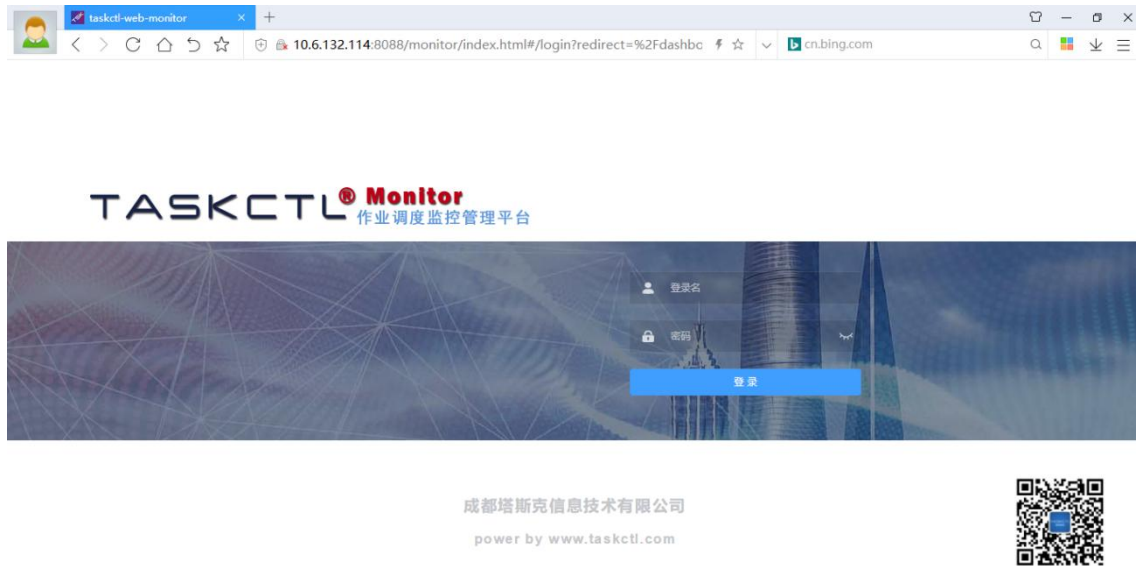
taskctl-web-monitor ×

10.6.132.114:8088/monitor/index.html#/login?redirect=%2Fdashbo

cn.bing.com

TASKCTL® Monitor
作业调度监控管理平台

登录名

密码

登录

成都塔斯克信息技术有限公司

power by www.taskctl.com